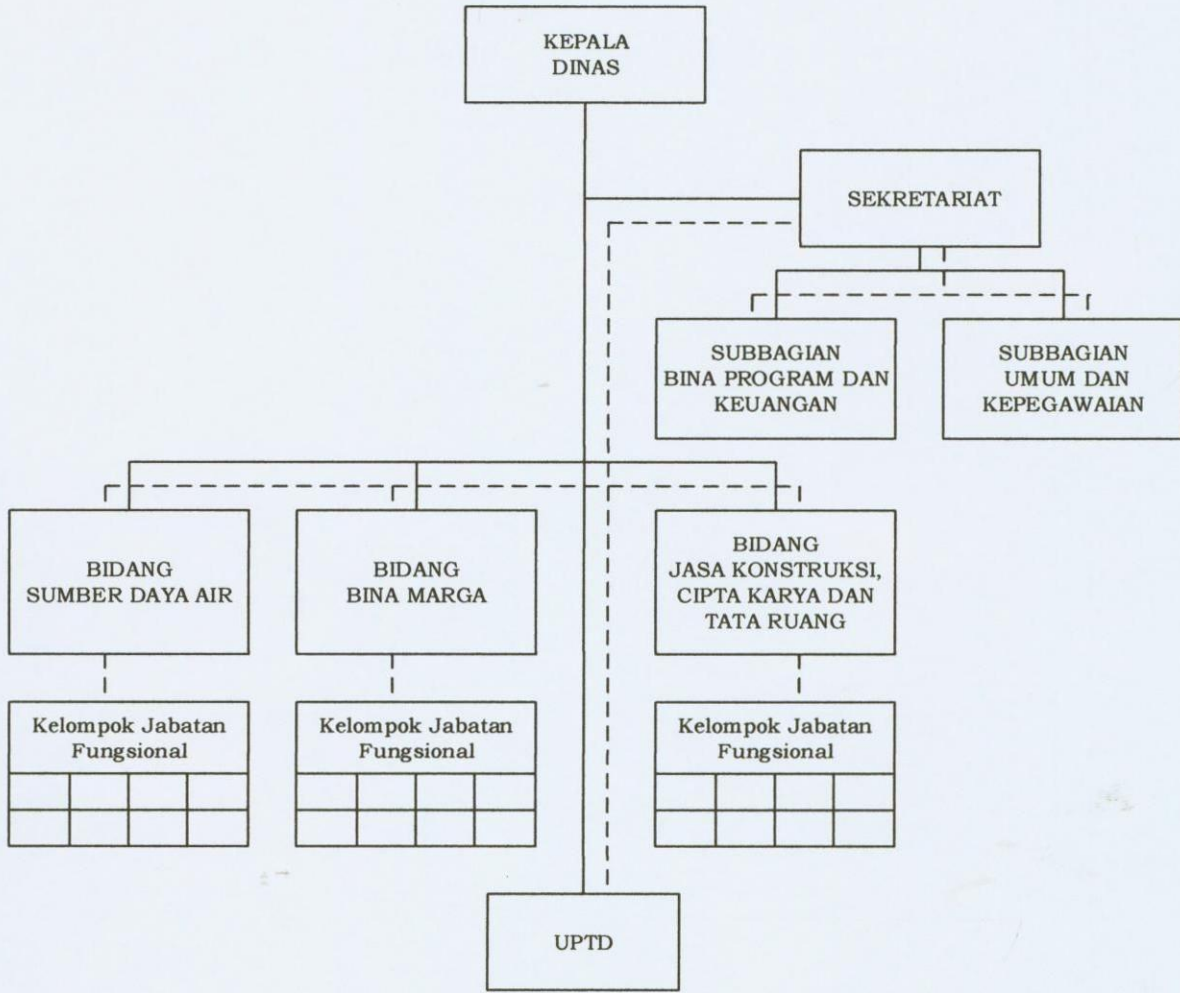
KEPALA DINAS

SEKRETARIAT

SUBBAGIAN BINA PROGRAM DAN KEUANGAN

SUBBAGIAN UMUM DAN KEPEGAWAIAN

BIDANG SUMBER DAYA AIR

BIDANG BINA MARGA

BIDANG JASA KONSTRUKSI, CIPTA KARYA DAN TATA RUANG

Kelompok Jabatan Fungsional

Kelompok Jabatan Fungsional

Kelompok Jabatan Fungsional

UPTD